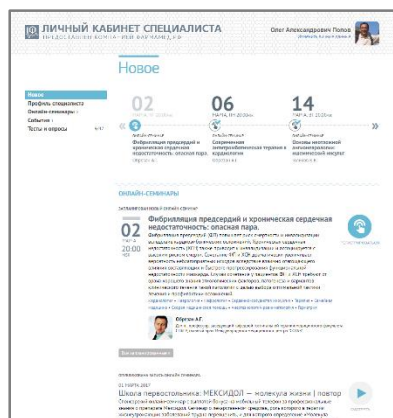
ЛИЧНЫЙ КАБИНЕТ СПЕЦИАЛИСТА
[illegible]

Олег Александрович Попов

Новое

Новое
Профиль специалиста
Онлайн-семинары
События
Тесты и опросы

02
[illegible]
Фибрилляция предсердий и хроническая сердечная недостаточность: опасная пара.

06
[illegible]
Современная электрофизиологическая терапия в кардиологии

14
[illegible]
Основы неотложной антиаритмической терапии

ОНЛАЙН-СЕМИНАРЫ

02
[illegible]
20:00
Фибрилляция предсердий и хроническая сердечная недостаточность: опасная пара.

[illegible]

Сергеев А.Г.
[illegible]

01 МАРТА 2017
Школа первостольника: МЕКСИДОЛ — молекула жизни | повтор
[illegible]